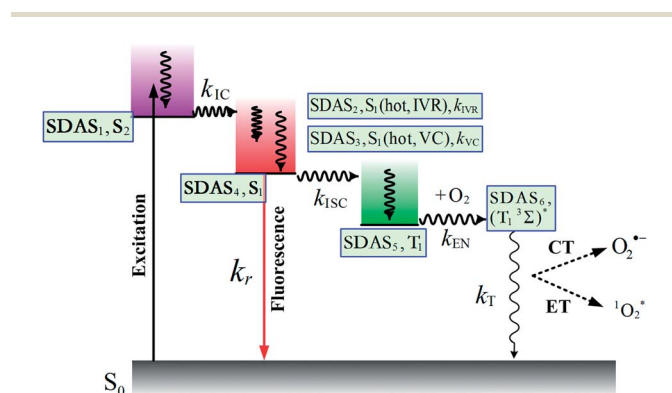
$k_{IC}$

$SDAS_1, S_2$

$SDAS_2, S_1(hot, IVR), k_{IVR}$

$SDAS_3, S_1(hot, VC), k_{VC}$

$SDAS_4, S_1$

$k_{ISC}$

$+O_2$

$SDAS_6, (T_1\,{}^3\Sigma)^*$

$SDAS_5, T_1$

$k_{EN}$

Excitation

Fluorescence

$k_r$

CT

$O_2^{\bullet-}$

$k_T$

ET

${}^1O_2^*$

$S_0$